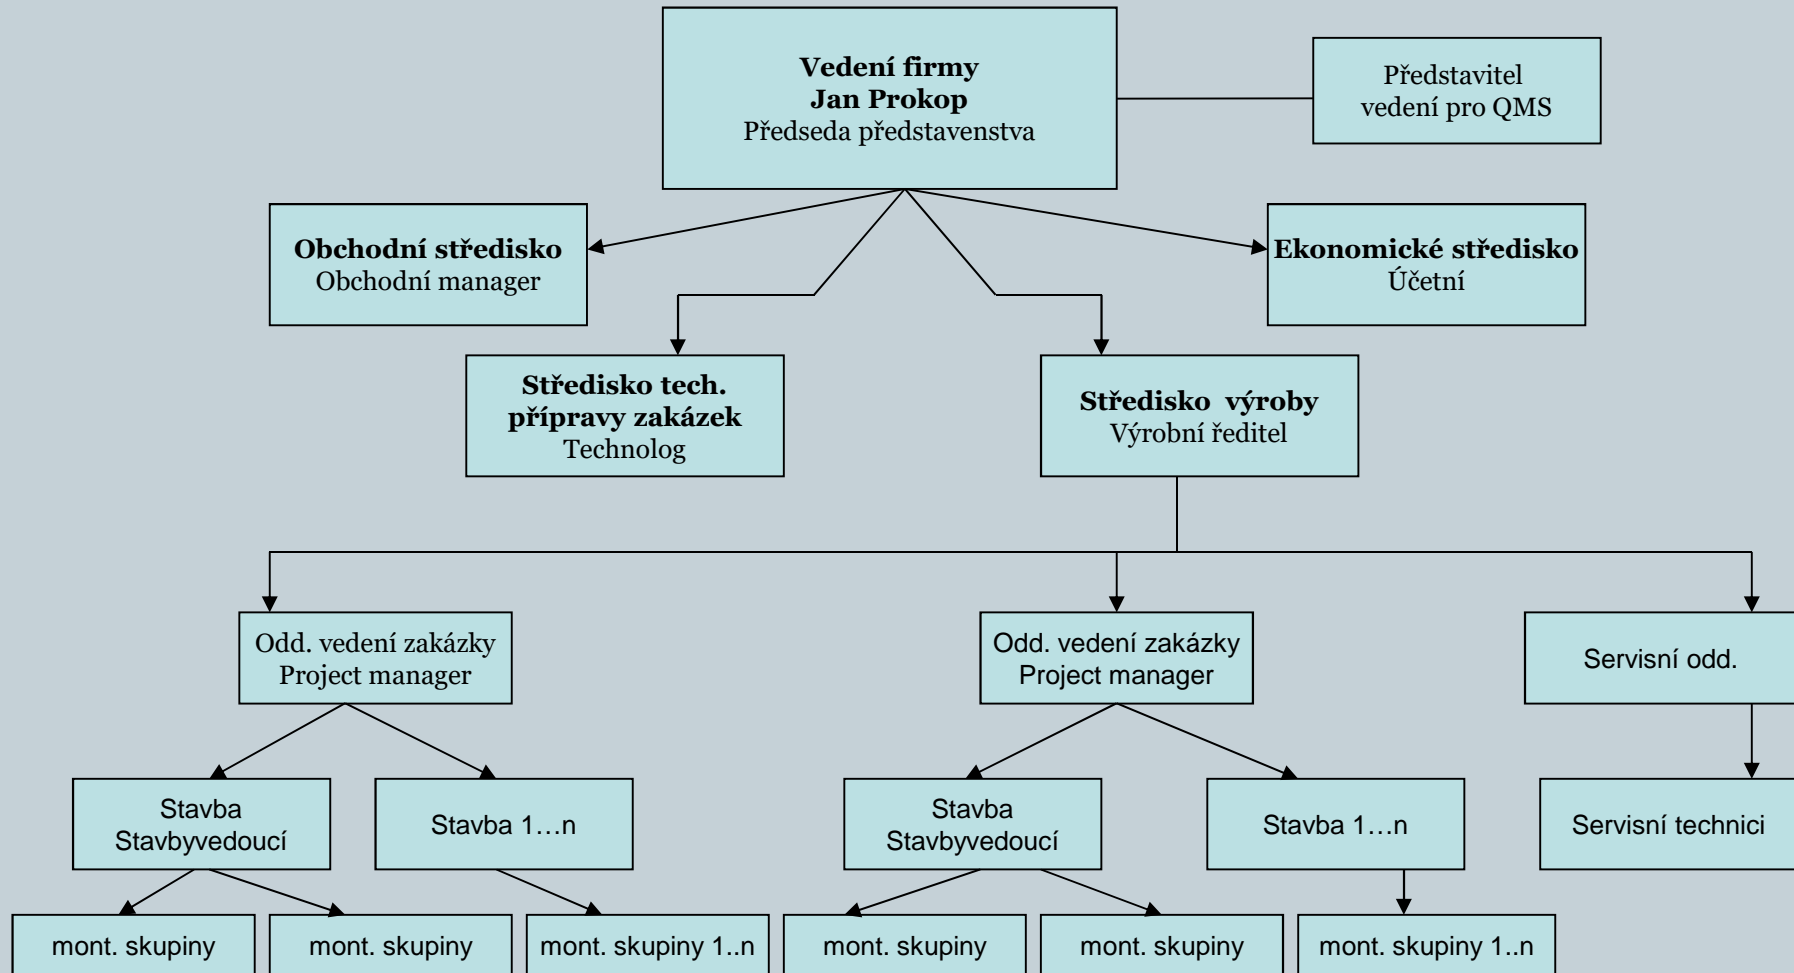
**Vedení firmy**
**Jan Prokop**
Předseda představenstva

Představitel vedení pro QMS

**Obchodní středisko**
Obchodní manager

**Ekonomické středisko**
Účetní

**Středisko tech. přípravy zakázek**
Technolog

**Středisko výroby**
Výrobní ředitel

Odd. vedení zakázky
Project manager

Odd. vedení zakázky
Project manager

Servisní odd.

Stavba
Stavbyvedoucí

Stavba 1…n

Stavba
Stavbyvedoucí

Stavba 1…n

Servisní technici

mont. skupiny

mont. skupiny

mont. skupiny 1..n

mont. skupiny

mont. skupiny

mont. skupiny 1..n